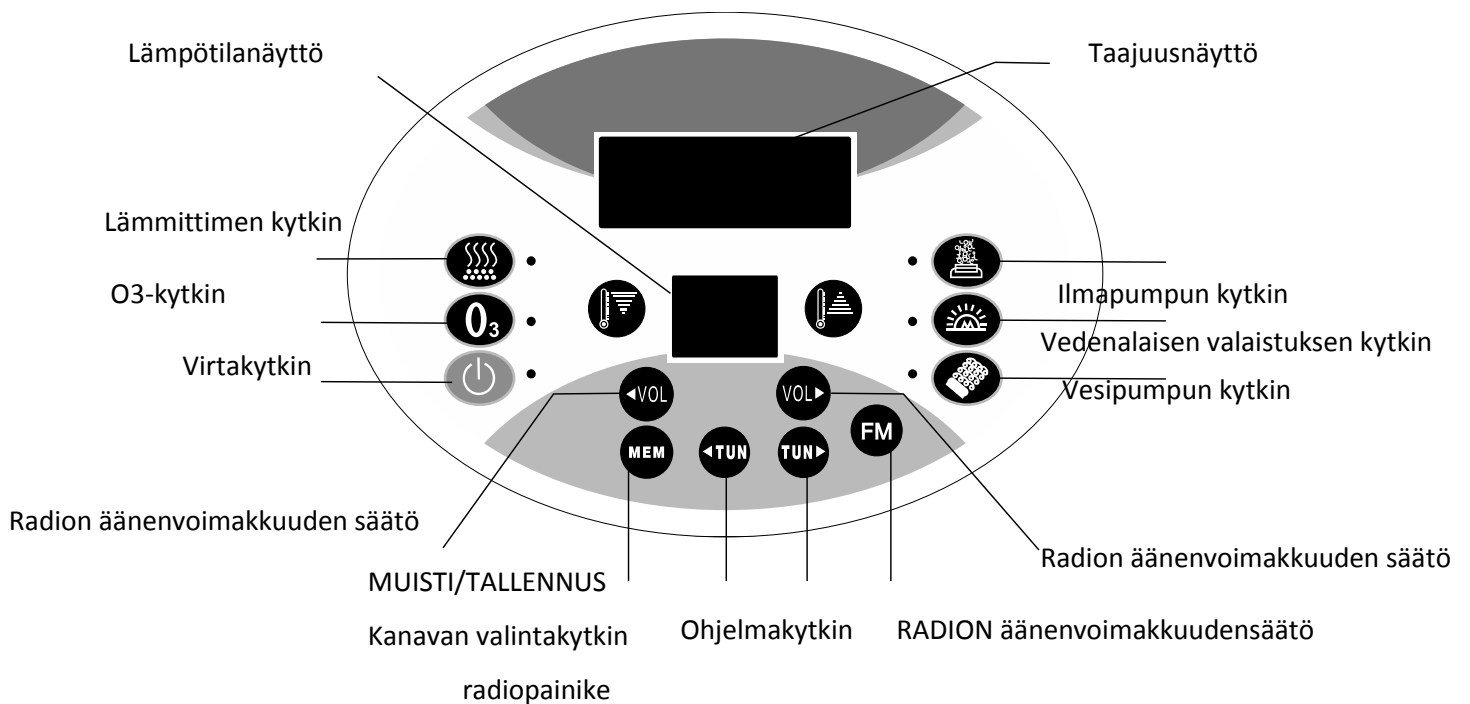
Lämpötilanäyttö

Taajuusnäyttö

Lämmittimen kytkin

O3-kytkin

Virtakytkin

$0_3$

Ilmapumpun kytkin

Vedenalaisen valaistuksen kytkin

Vesipumpun kytkin

◀VOL

VOL▶

MEM

◀TUN

TUN▶

FM

Radion äänenvoimakkuuden säätö

Radion äänenvoimakkuuden säätö

MUISTI/TALLENNUS

Kanavan valintakytkin

radiopainike

Ohjelmakytkin

RADION äänenvoimakkuudensäätö